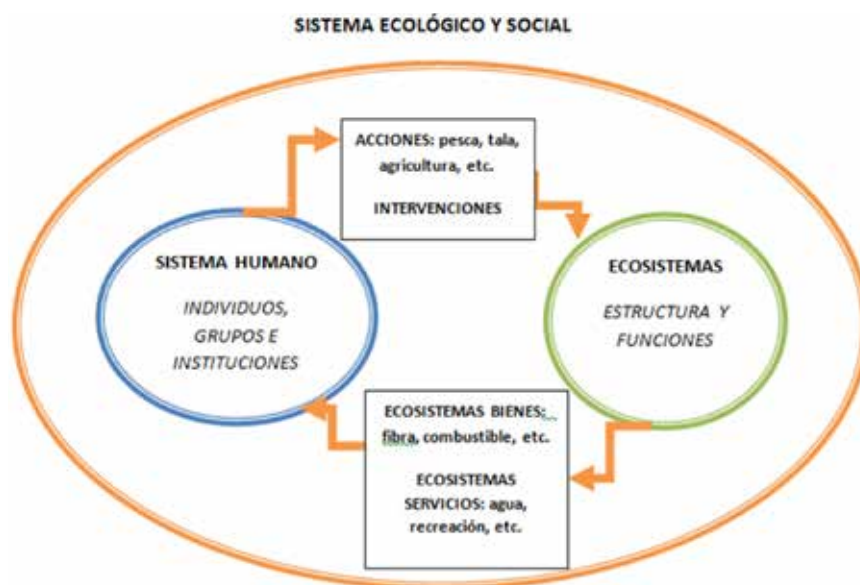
SISTEMA ECOLÓGICO Y SOCIAL

ACCIONES: pesca, tala, agricultura, etc.

INTERVENCIONES

SISTEMA HUMANO

INDIVIDUOS, GRUPOS E INSTITUCIONES

ECOSISTEMAS

ESTRUCTURA Y FUNCIONES

ECOSISTEMAS BIENES: fibra, combustible, etc.

ECOSISTEMAS SERVICIOS: agua, recreación, etc.